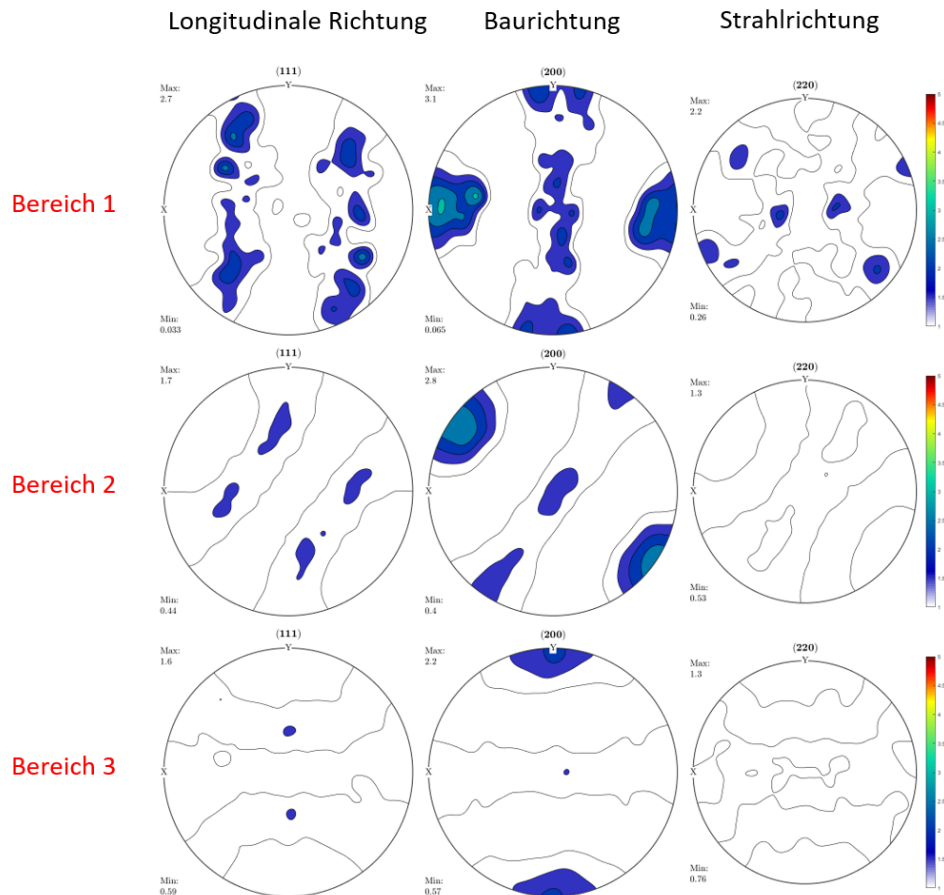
Longitudinale Richtung

Baurichtung

Strahlrichtung

Bereich 1

(111)
Y
Max:
2.7
X
Min:
0.033

(200)
Y
Max:
3.1
Min:
0.065

(220)
Y
Max:
2.2
Min:
0.26

Bereich 2

(111)
Y
Max:
1.7
X
Min:
0.44

(200)
Y
Max:
2.8
X
Min:
0.4

(220)
Y
Max:
1.3
X
Min:
0.53

Bereich 3

(111)
Y
Max:
1.6
X
Min:
0.59

(200)
Y
Max:
2.2
X
Min:
0.57

(220)
Y
Max:
1.3
X
Min:
0.76